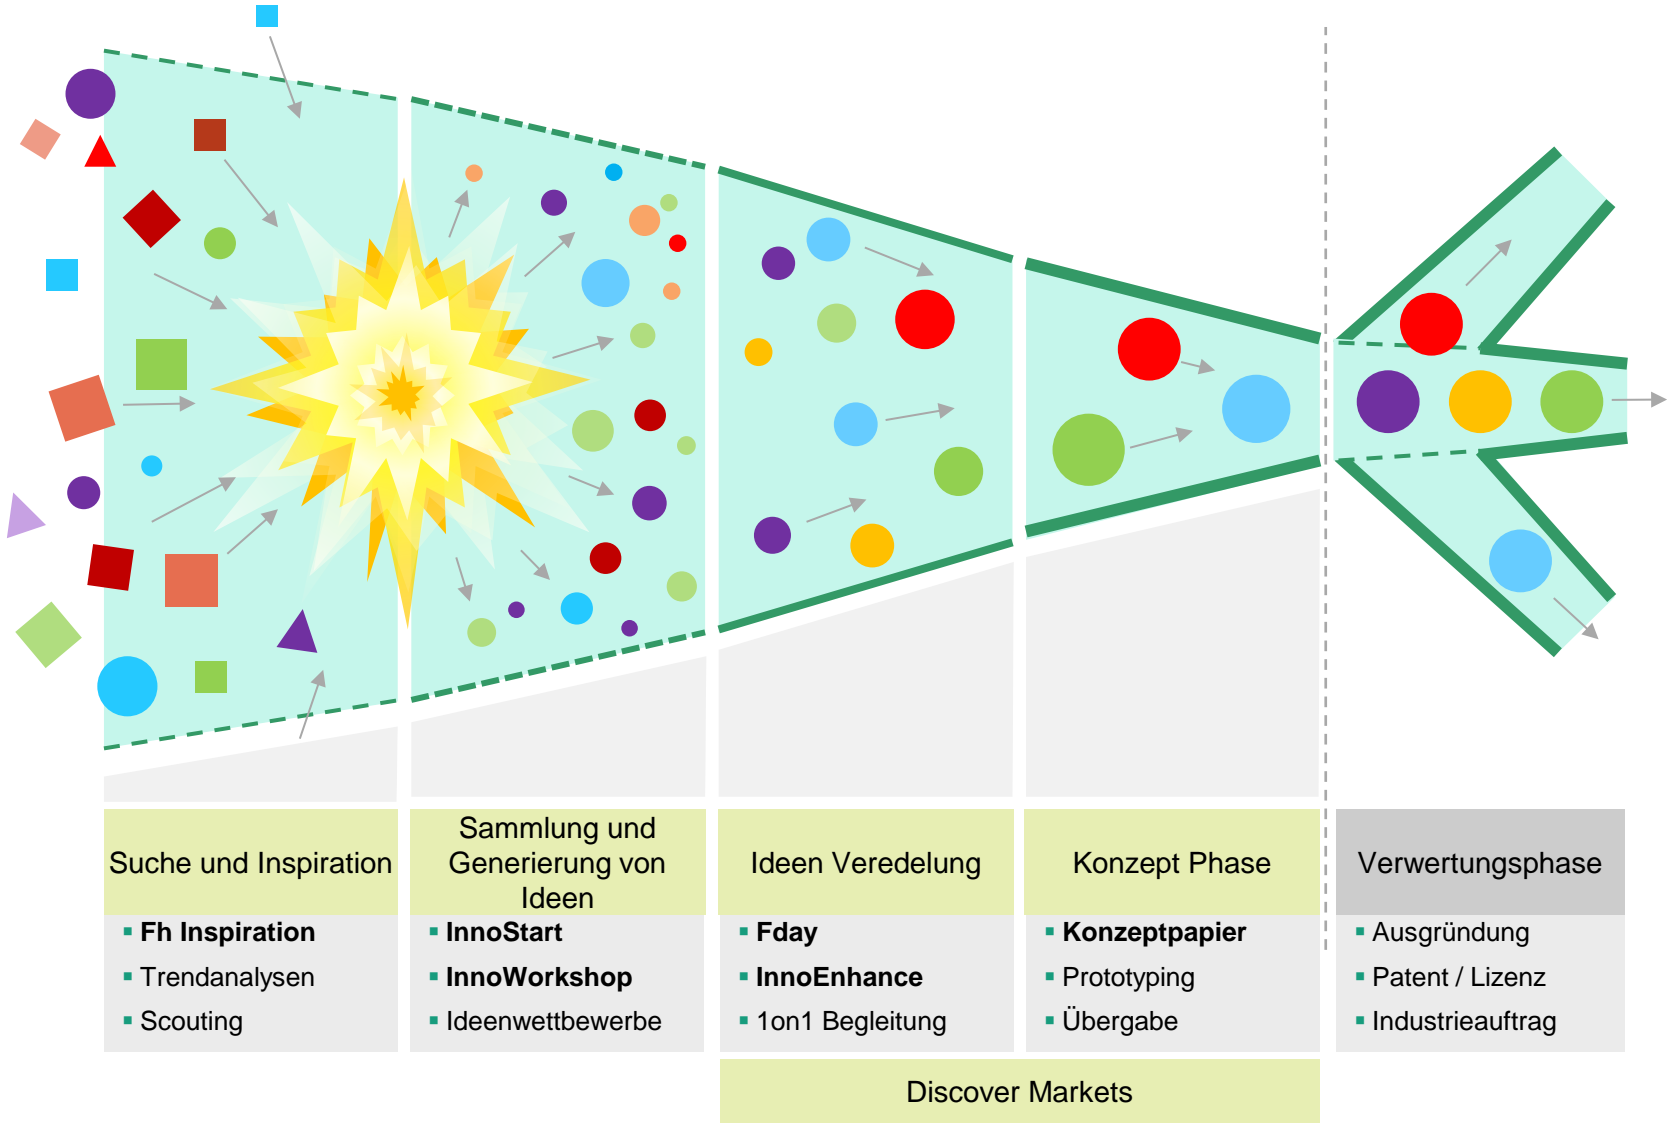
| Suche und Inspiration | Sammlung und Generierung von Ideen | Ideen Veredelung | Konzept Phase | Verwertungsphase |
|---|---|---|---|---|
| ▪ **Fh Inspiration** | ▪ **InnoStart** | ▪ **Fday** | ▪ **Konzeptpapier** | ▪ Ausgründung |
| ▪ Trendanalysen | ▪ **InnoWorkshop** | ▪ **InnoEnhance** | ▪ Prototyping | ▪ Patent / Lizenz |
| ▪ Scouting | ▪ Ideenwettbewerbe | ▪ 1on1 Begleitung | ▪ Übergabe | ▪ Industrieauftrag |

Discover Markets